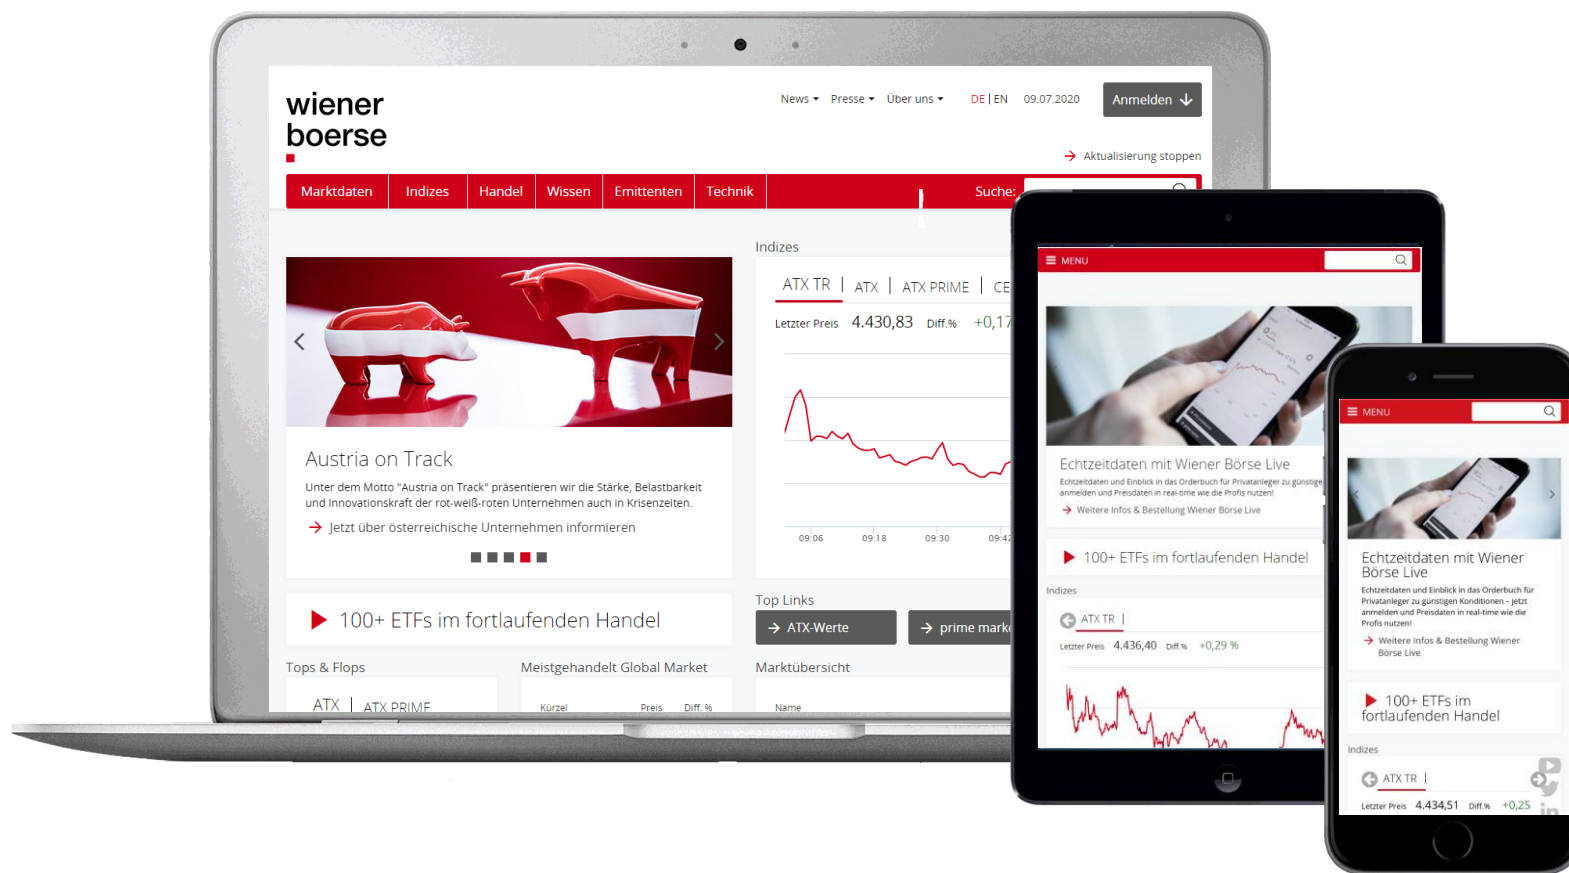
wiener boerse

News ▾ Presse ▾ Über uns ▾ DE | EN 09.07.2020 Anmelden

Aktualisierung stoppen

Marktdaten | Indizes | Handel | Wissen | Emittenten | Technik | Suche:

Austria on Track

Unter dem Motto "Austria on Track" präsentieren wir die Stärke, Belastbarkeit und Innovationskraft der rot-weiß-roten Unternehmen auch in Krisenzeiten.

Jetzt über österreichische Unternehmen informieren

100+ ETFs im fortlaufenden Handel

Tops & Flops

ATX | ATX PRIME

Meistgehandelt Global Market

Kürzel Preis Diff. %

Indizes

ATX TR | ATX | ATX PRIME | CE

Letzter Preis 4.430,83 Diff.% +0,17

09:06 09:18 09:30 09:42

Top Links

ATX-Werte

prime mark

Marktübersicht

Name

MENU

Echtzeitdaten mit Wiener Börse Live

Echtzeitdaten und Einblick in das Orderbuch für Privatanleger zu günstige anmelden und Preisdaten in real-time wie die Profis nutzen!

Weitere Infos & Bestellung Wiener Börse Live

100+ ETFs im fortlaufenden Handel

Indizes

ATX TR |

Letzter Preis 4.436,40 Diff.% +0,29 %

MENU

Echtzeitdaten mit Wiener Börse Live

Echtzeitdaten und Einblick in das Orderbuch für Privatanleger zu günstigen Konditionen - jetzt anmelden und Preisdaten in real-time wie die Profis nutzen!

Weitere Infos & Bestellung Wiener Börse Live

100+ ETFs im fortlaufenden Handel

Indizes

ATX TR |

Letzter Preis 4.434,51 Diff.% +0,25